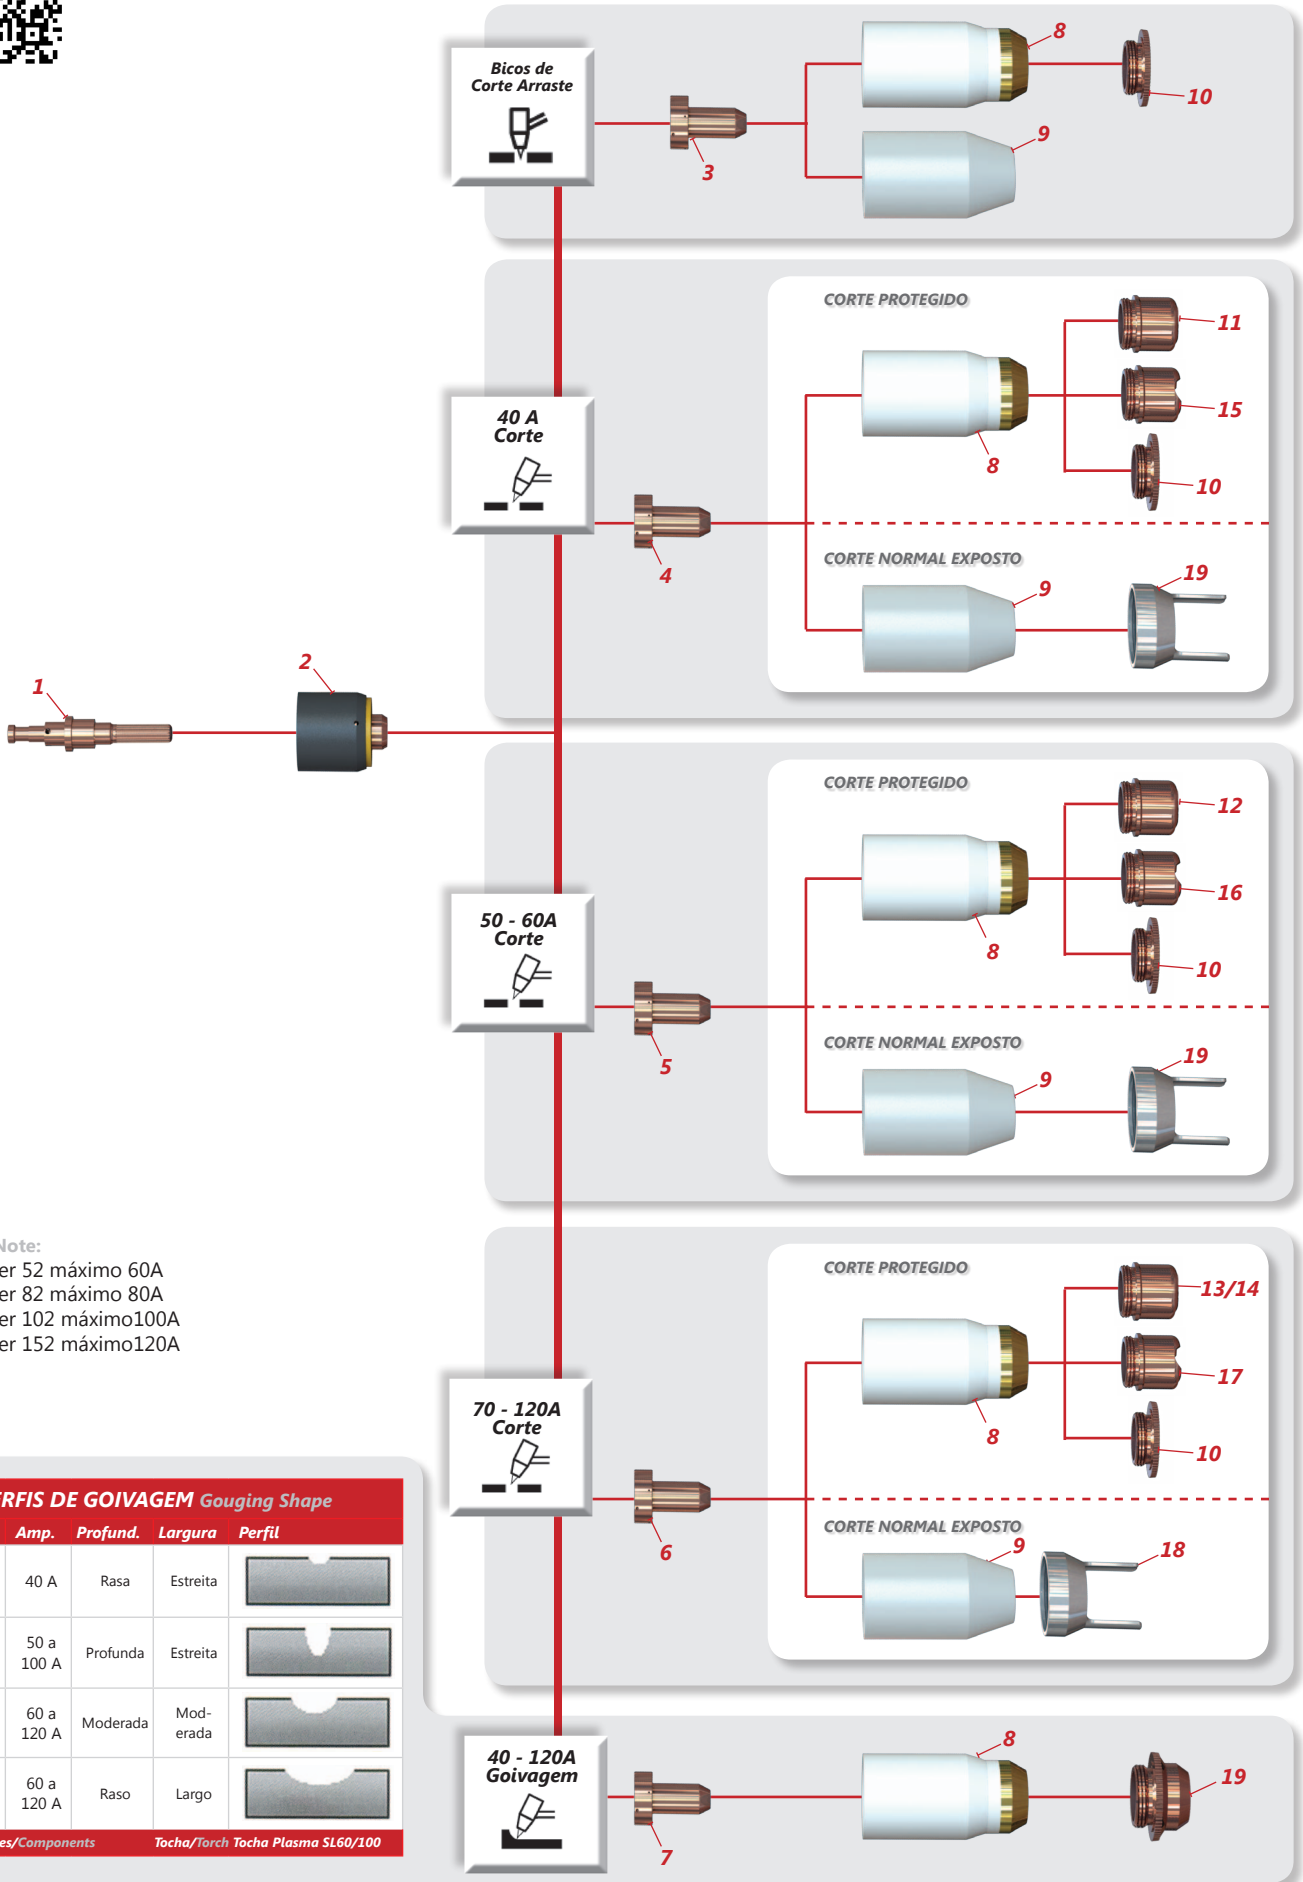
Bicos de Corte Arraste

3

8

10

9

40 A Corte

4

CORTE PROTEGIDO

11

15

8

10

CORTE NORMAL EXPOSTO

19

9

1

2

50 - 60A Corte

5

CORTE PROTEGIDO

12

16

8

10

CORTE NORMAL EXPOSTO

19

9

Note:
er 52 máximo 60A
er 82 máximo 80A
er 102 máximo100A
er 152 máximo120A

70 - 120A Corte

6

CORTE PROTEGIDO

13/14

17

8

10

CORTE NORMAL EXPOSTO

9

18

RFIS DE GOIVAGEM Gouging Shape

| Amp. | Profund. | Largura | Perfil |
|---|---|---|---|
| 40 A | Rasa | Estreita | |
| 50 a 100 A | Profunda | Estreita | |
| 60 a 120 A | Moderada | Mod-erada | |
| 60 a 120 A | Raso | Largo | |

es/Components Tocha/Torch Tocha Plasma SL60/100

40 - 120A Goivagem

7

8

19